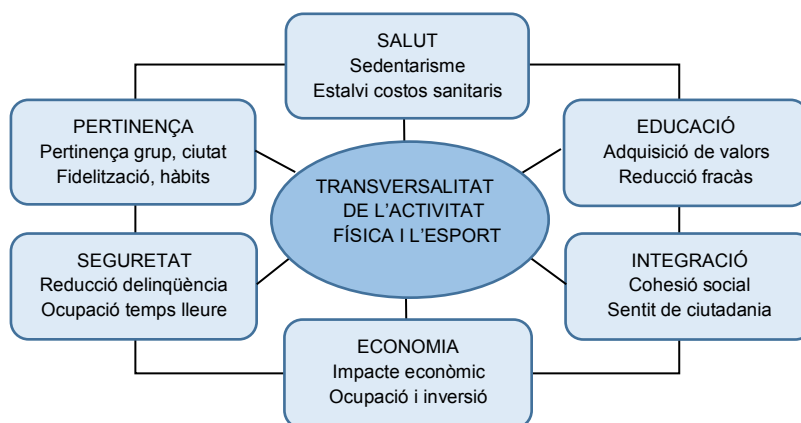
SALUT
Sedentarisme
Estalvi costos sanitaris

PERTINENÇA
Pertinença grup, ciutat
Fidelització, hàbits

EDUCACIÓ
Adquisició de valors
Reducció fracàs

TRANSVERSALITAT DE L'ACTIVITAT FÍSICA I L'ESPORT

SEGURETAT
Reducció delinqüència
Ocupació temps lleure

INTEGRACIÓ
Cohesió social
Sentit de ciutadania

ECONOMIA
Impacte econòmic
Ocupació i inversió